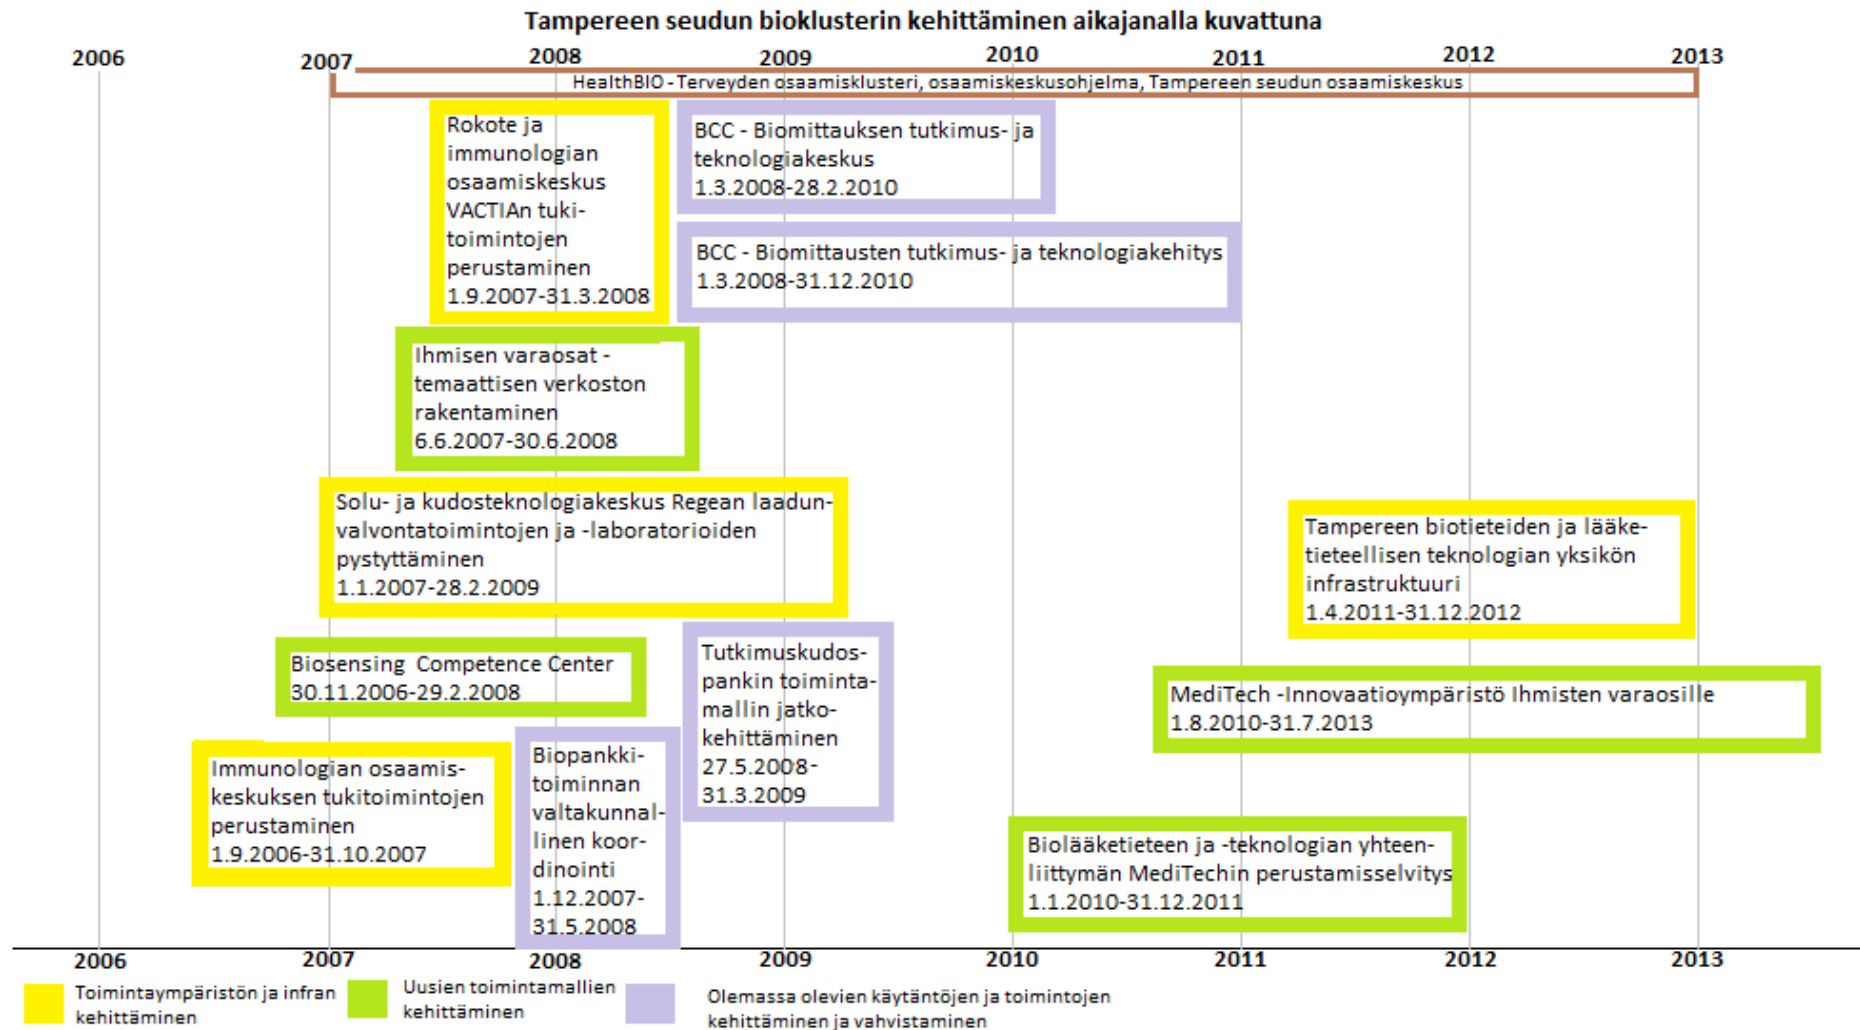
Tampereen seudun bioklusterin kehittäminen aikajanalla kuvattuna

2006 2007 2008 2009 2010 2011 2012 2013

HealthBIO - Terveyden osaamisklusteri, osaamiskeskusohjelma, Tampereen seudun osaamiskeskus

Rokote ja immunologian osaamiskeskus VACTIAn tukitoimintojen perustaminen 1.9.2007-31.3.2008

BCC - Biomittauksen tutkimus- ja teknologiakeskus 1.3.2008-28.2.2010

BCC - Biomittausten tutkimus- ja teknologiakehitys 1.3.2008-31.12.2010

Ihmisen varaosat - temaattisen verkoston rakentaminen 6.6.2007-30.6.2008

Solu- ja kudosteknologiakeskus Regean laadunvalvontatoimintojen ja -laboratorioiden pystyttäminen 1.1.2007-28.2.2009

Tampereen biotieteiden ja lääketieteellisen teknologian yksikön infrastruktuuri 1.4.2011-31.12.2012

Biosensing Competence Center 30.11.2006-29.2.2008

Tutkimuskudospankin toimintamallin jatkokehittäminen 27.5.2008-31.3.2009

MediTech -Innovaatioympäristö Ihmisten varaosille 1.8.2010-31.7.2013

Immunologian osaamiskeskuksen tukitoimintojen perustaminen 1.9.2006-31.10.2007

Biopankkitoiminnan valtakunnallinen koordinointi 1.12.2007-31.5.2008

Biolääketieteen ja -teknologian yhteenliittymän MediTechin perustamisselvitys 1.1.2010-31.12.2011

2006 2007 2008 2009 2010 2011 2012 2013

Toimintaympäristön ja infran kehittäminen

Uusien toimintamallien kehittäminen

Olemassa olevien käytäntöjen ja toimintojen kehittäminen ja vahvistaminen